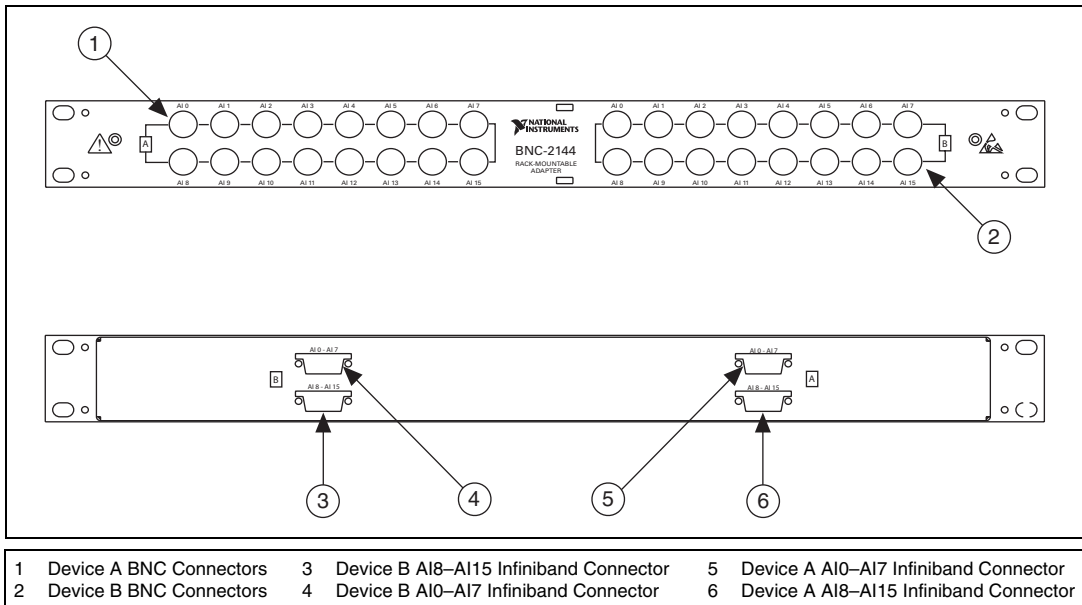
1

AI 0 AI 1 AI 2 AI 3 AI 4 AI 5 AI 6 AI 7

A

AI 8 AI 9 AI 10 AI 11 AI 12 AI 13 AI 14 AI 15

NATIONAL INSTRUMENTS

BNC-2144

RACK-MOUNTABLE ADAPTER

AI 0 AI 1 AI 2 AI 3 AI 4 AI 5 AI 6 AI 7

B

AI 8 AI 9 AI 10 AI 11 AI 12 AI 13 AI 14 AI 15

2

B

AI 0 - AI 7

AI 8 - AI 15

AI 0 - AI 7

AI 8 - AI 15

A

3 4 5 6

1 Device A BNC Connectors
2 Device B BNC Connectors
3 Device B AI8–AI15 Infiniband Connector
4 Device B AI0–AI7 Infiniband Connector
5 Device A AI0–AI7 Infiniband Connector
6 Device A AI8–AI15 Infiniband Connector